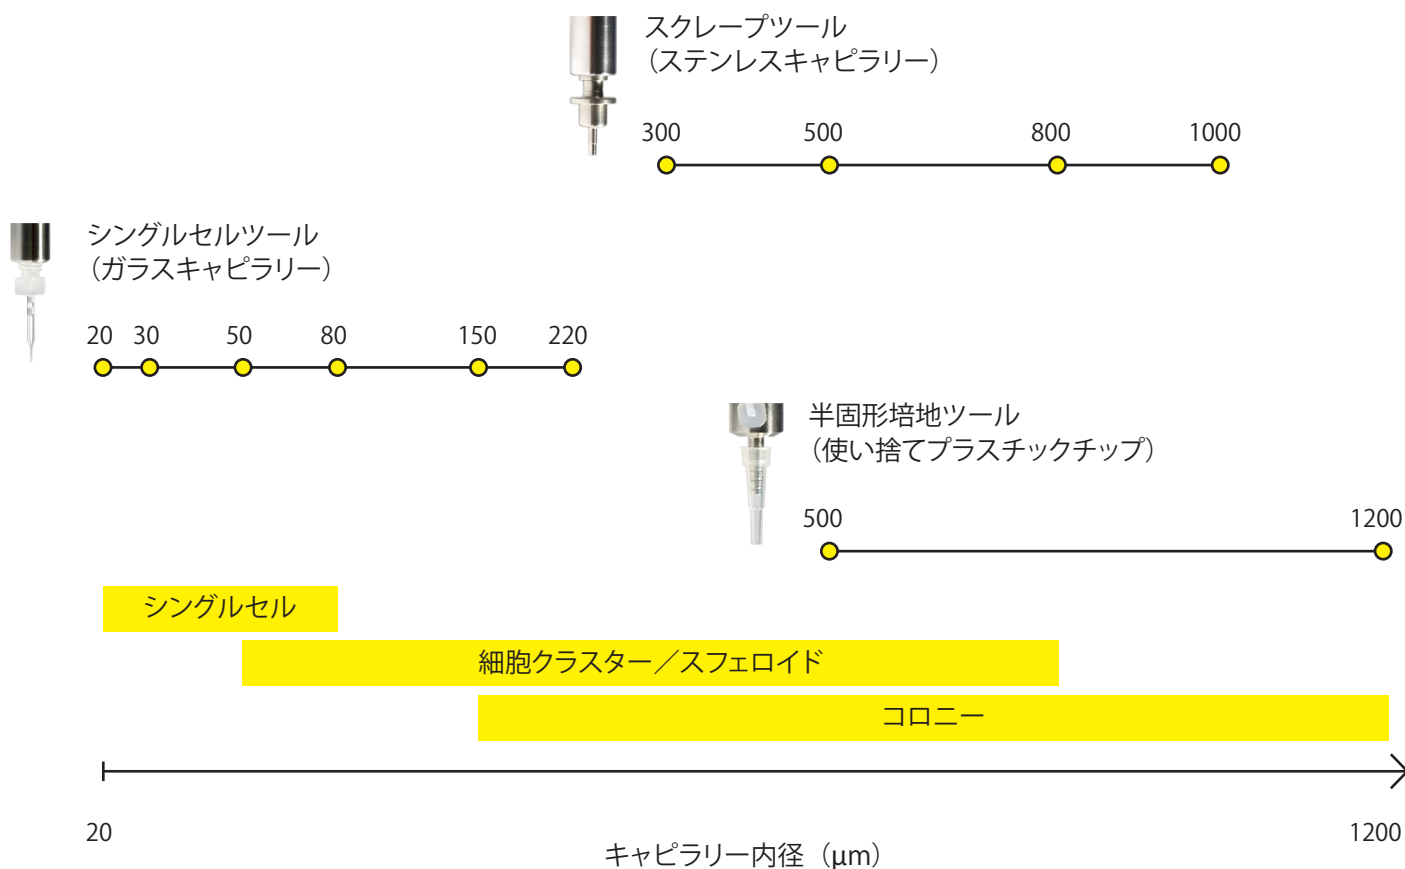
スクレープツール
(ステンレスキャピラリー)

300 500 800 1000

シングルセルツール
(ガラスキャピラリー)

20 30 50 80 150 220

半固形培地ツール
(使い捨てプラスチックチップ)

500 1200

シングルセル

細胞クラスター／スフェロイド

コロニー

20

1200

キャピラリー内径（μm）